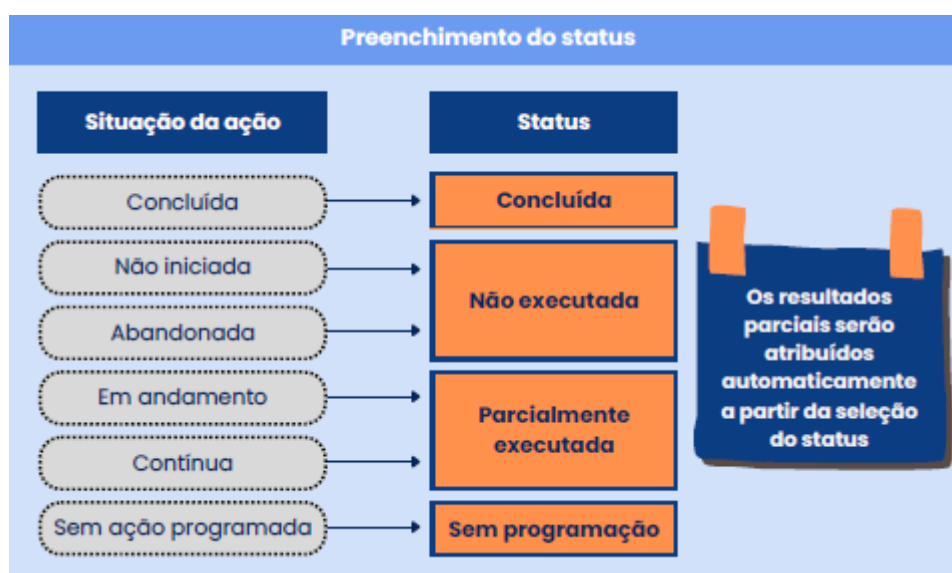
Preenchimento do status

Situação da ação

Status

Concluída

Concluída

Não iniciada

Abandonada

Não executada

Em andamento

Contínua

Parcialmente executada

Sem ação programada

Sem programação

Os resultados parciais serão atribuídos automaticamente a partir da seleção do status